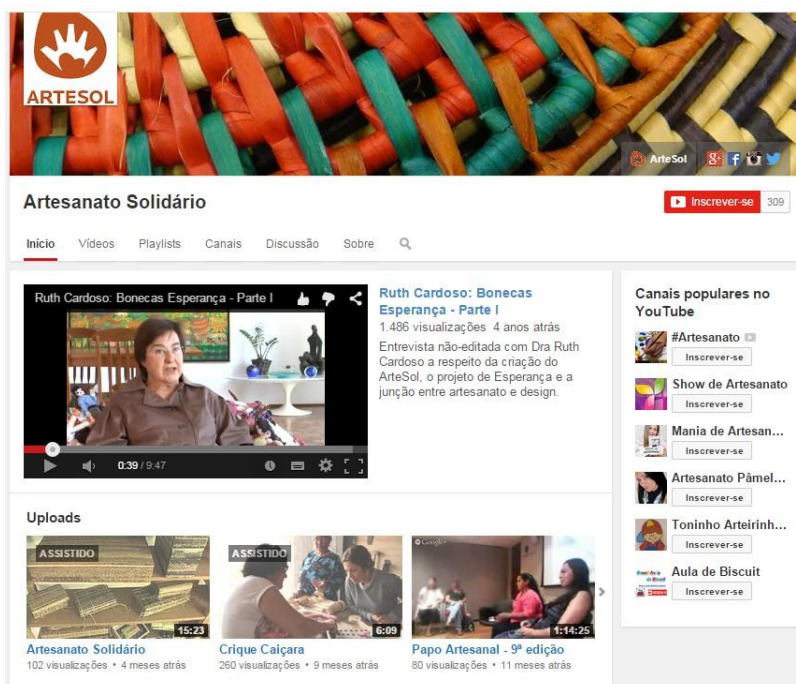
ARTESOL

ArteSol

Artesanato Solidário

Inscrever-se 309

Início Vídeos Playlists Canais Discussão Sobre

Ruth Cardoso: Bonecas Esperança - Parte I

0:39 / 9:47

Ruth Cardoso: Bonecas Esperança - Parte I
1.486 visualizações 4 anos atrás
Entrevista não-editada com Dra Ruth Cardoso a respeito da criação do ArteSol, o projeto de Esperança e a junção entre artesanato e design.

Canais populares no YouTube

#Artesanato
Inscrever-se

Show de Artesanato
Inscrever-se

Mania de Artesan...
Inscrever-se

Artesanato Pâmel...
Inscrever-se

Toninho Arteirinh...
Inscrever-se

Aula de Biscuit
Inscrever-se

Uploads

ASSISTIDO
15:23
Artesanato Solidário
102 visualizações • 4 meses atrás

ASSISTIDO
6:09
Crique Caiçara
260 visualizações • 9 meses atrás

1:14:25
Papo Artesanal - 9ª edição
80 visualizações • 11 meses atrás